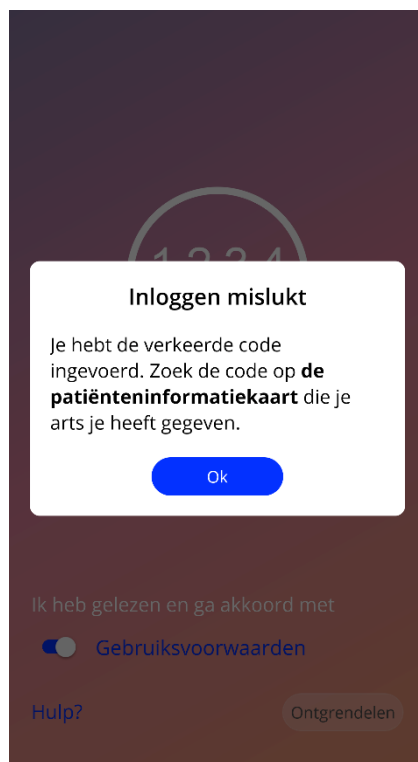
Inloggen mislukt

Je hebt de verkeerde code ingevoerd. Zoek de code op **de patiënteninformatiekaart** die je arts je heeft gegeven.

Ok

Ik heb gelezen en ga akkoord met

Gebruiksvoorwaarden

Hulp?

Ontgrendelen